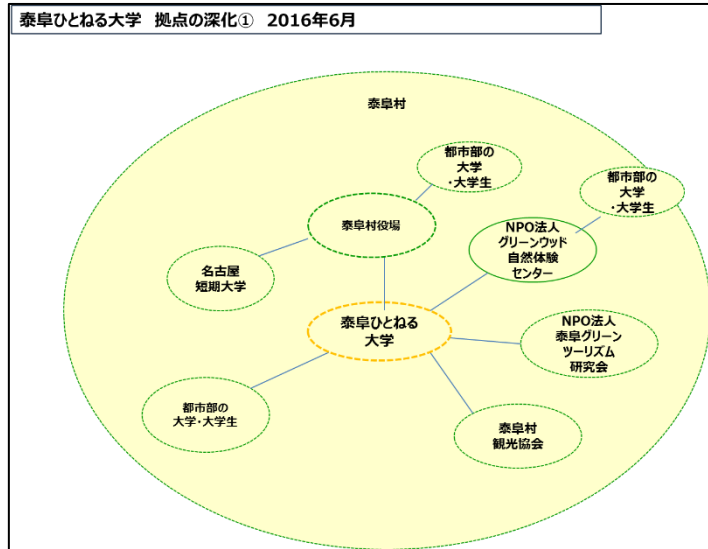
泰阜ひとねる大学　拠点の深化①　2016年6月

泰阜村

都市部の
大学
・大学生

都市部の
大学
・大学生

泰阜村役場

NPO法人
グリーンウッド
自然体験
センター

名古屋
短期大学

泰阜ひとねる
大学

NPO法人
泰阜グリーン
ツーリズム
研究会

都市部の
大学・大学生

泰阜村
観光協会